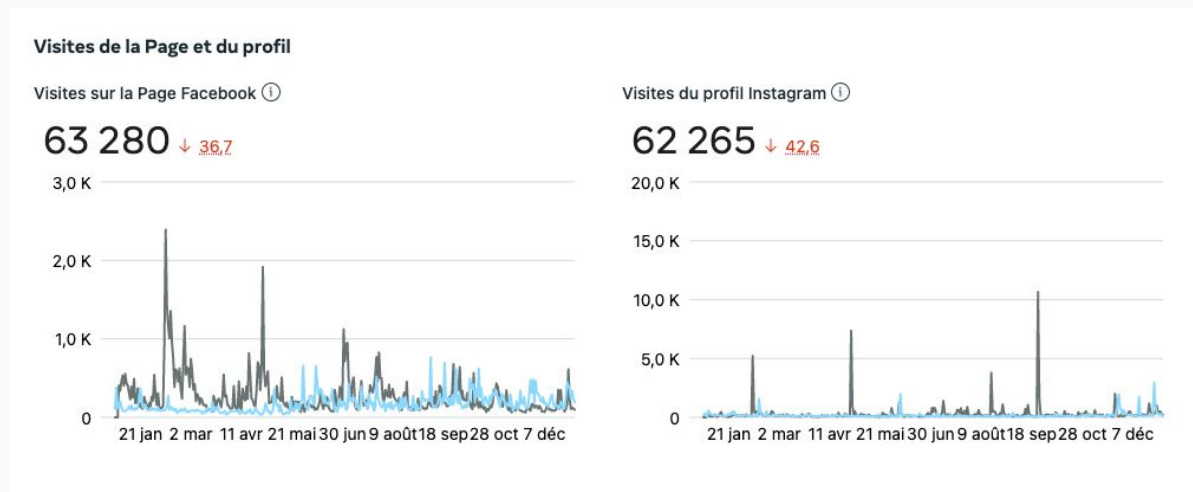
Visites de la Page et du profil

Visites sur la Page Facebook ⓘ

63 280 ↓ 36,7

3,0 K
2,0 K
1,0 K
0

21 jan 2 mar 11 avr 21 mai 30 jun 9 août 18 sep 28 oct 7 déc

Visites du profil Instagram ⓘ

62 265 ↓ 42,6

20,0 K
15,0 K
10,0 K
5,0 K
0

21 jan 2 mar 11 avr 21 mai 30 jun 9 août 18 sep 28 oct 7 déc